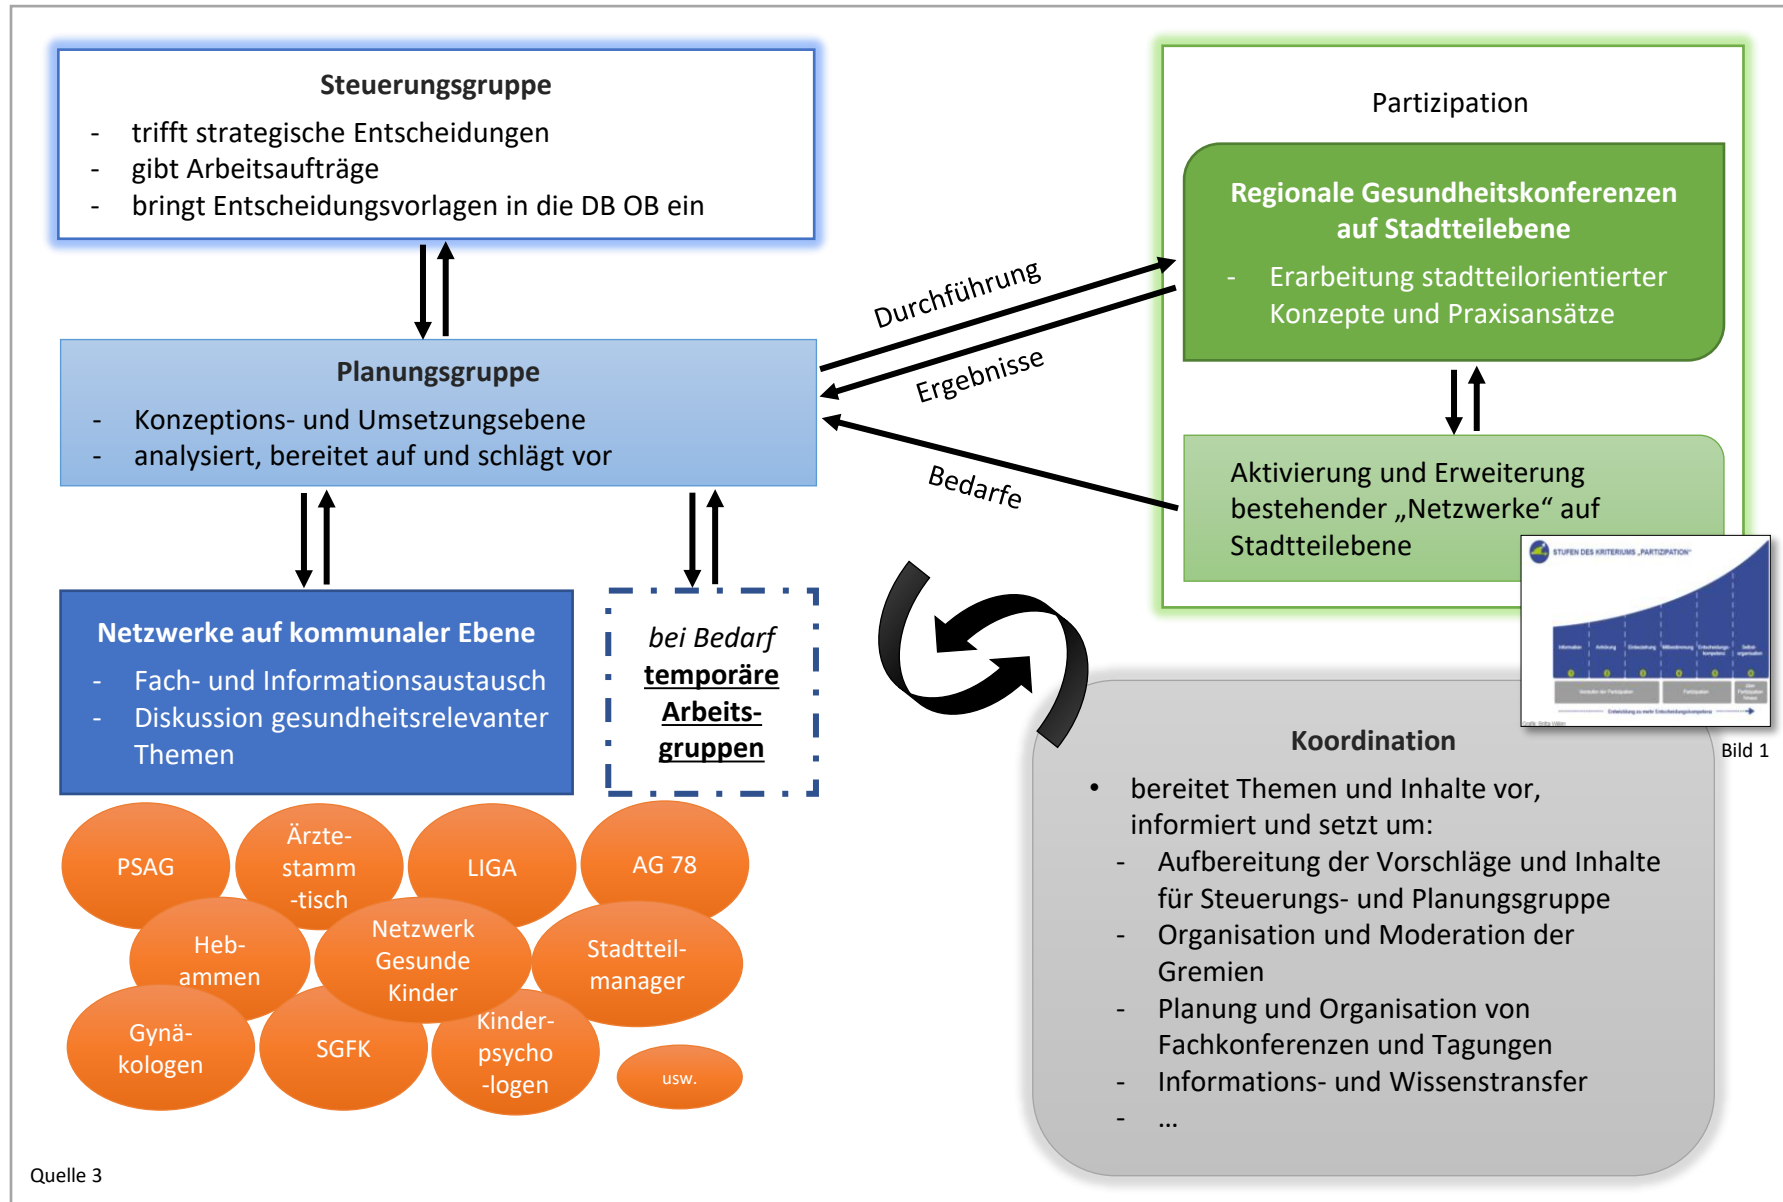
**Steuerungsgruppe**
- trifft strategische Entscheidungen
- gibt Arbeitsaufträge
- bringt Entscheidungsvorlagen in die DB OB ein

Partizipation

**Regionale Gesundheitskonferenzen auf Stadtteilebene**
- Erarbeitung stadtteilorientierter Konzepte und Praxisansätze

Durchführung

Ergebnisse

**Planungsgruppe**
- Konzeptions- und Umsetzungsebene
- analysiert, bereitet auf und schlägt vor

Bedarfe

Aktivierung und Erweiterung bestehender „Netzwerke" auf Stadtteilebene

STUFEN DES KRITERIUMS „PARTIZIPATION"

Bild 1

**Netzwerke auf kommunaler Ebene**
- Fach- und Informationsaustausch
- Diskussion gesundheitsrelevanter Themen

*bei Bedarf*
**temporäre Arbeitsgruppen**

PSAG

Ärztestamm-tisch

LIGA

AG 78

Hebammen

Netzwerk Gesunde Kinder

Stadtteilmanager

Gynäkologen

SGFK

Kinderpsycho-logen

usw.

**Koordination**
- bereitet Themen und Inhalte vor, informiert und setzt um:
  - Aufbereitung der Vorschläge und Inhalte für Steuerungs- und Planungsgruppe
  - Organisation und Moderation der Gremien
  - Planung und Organisation von Fachkonferenzen und Tagungen
  - Informations- und Wissenstransfer
  - …

Quelle 3